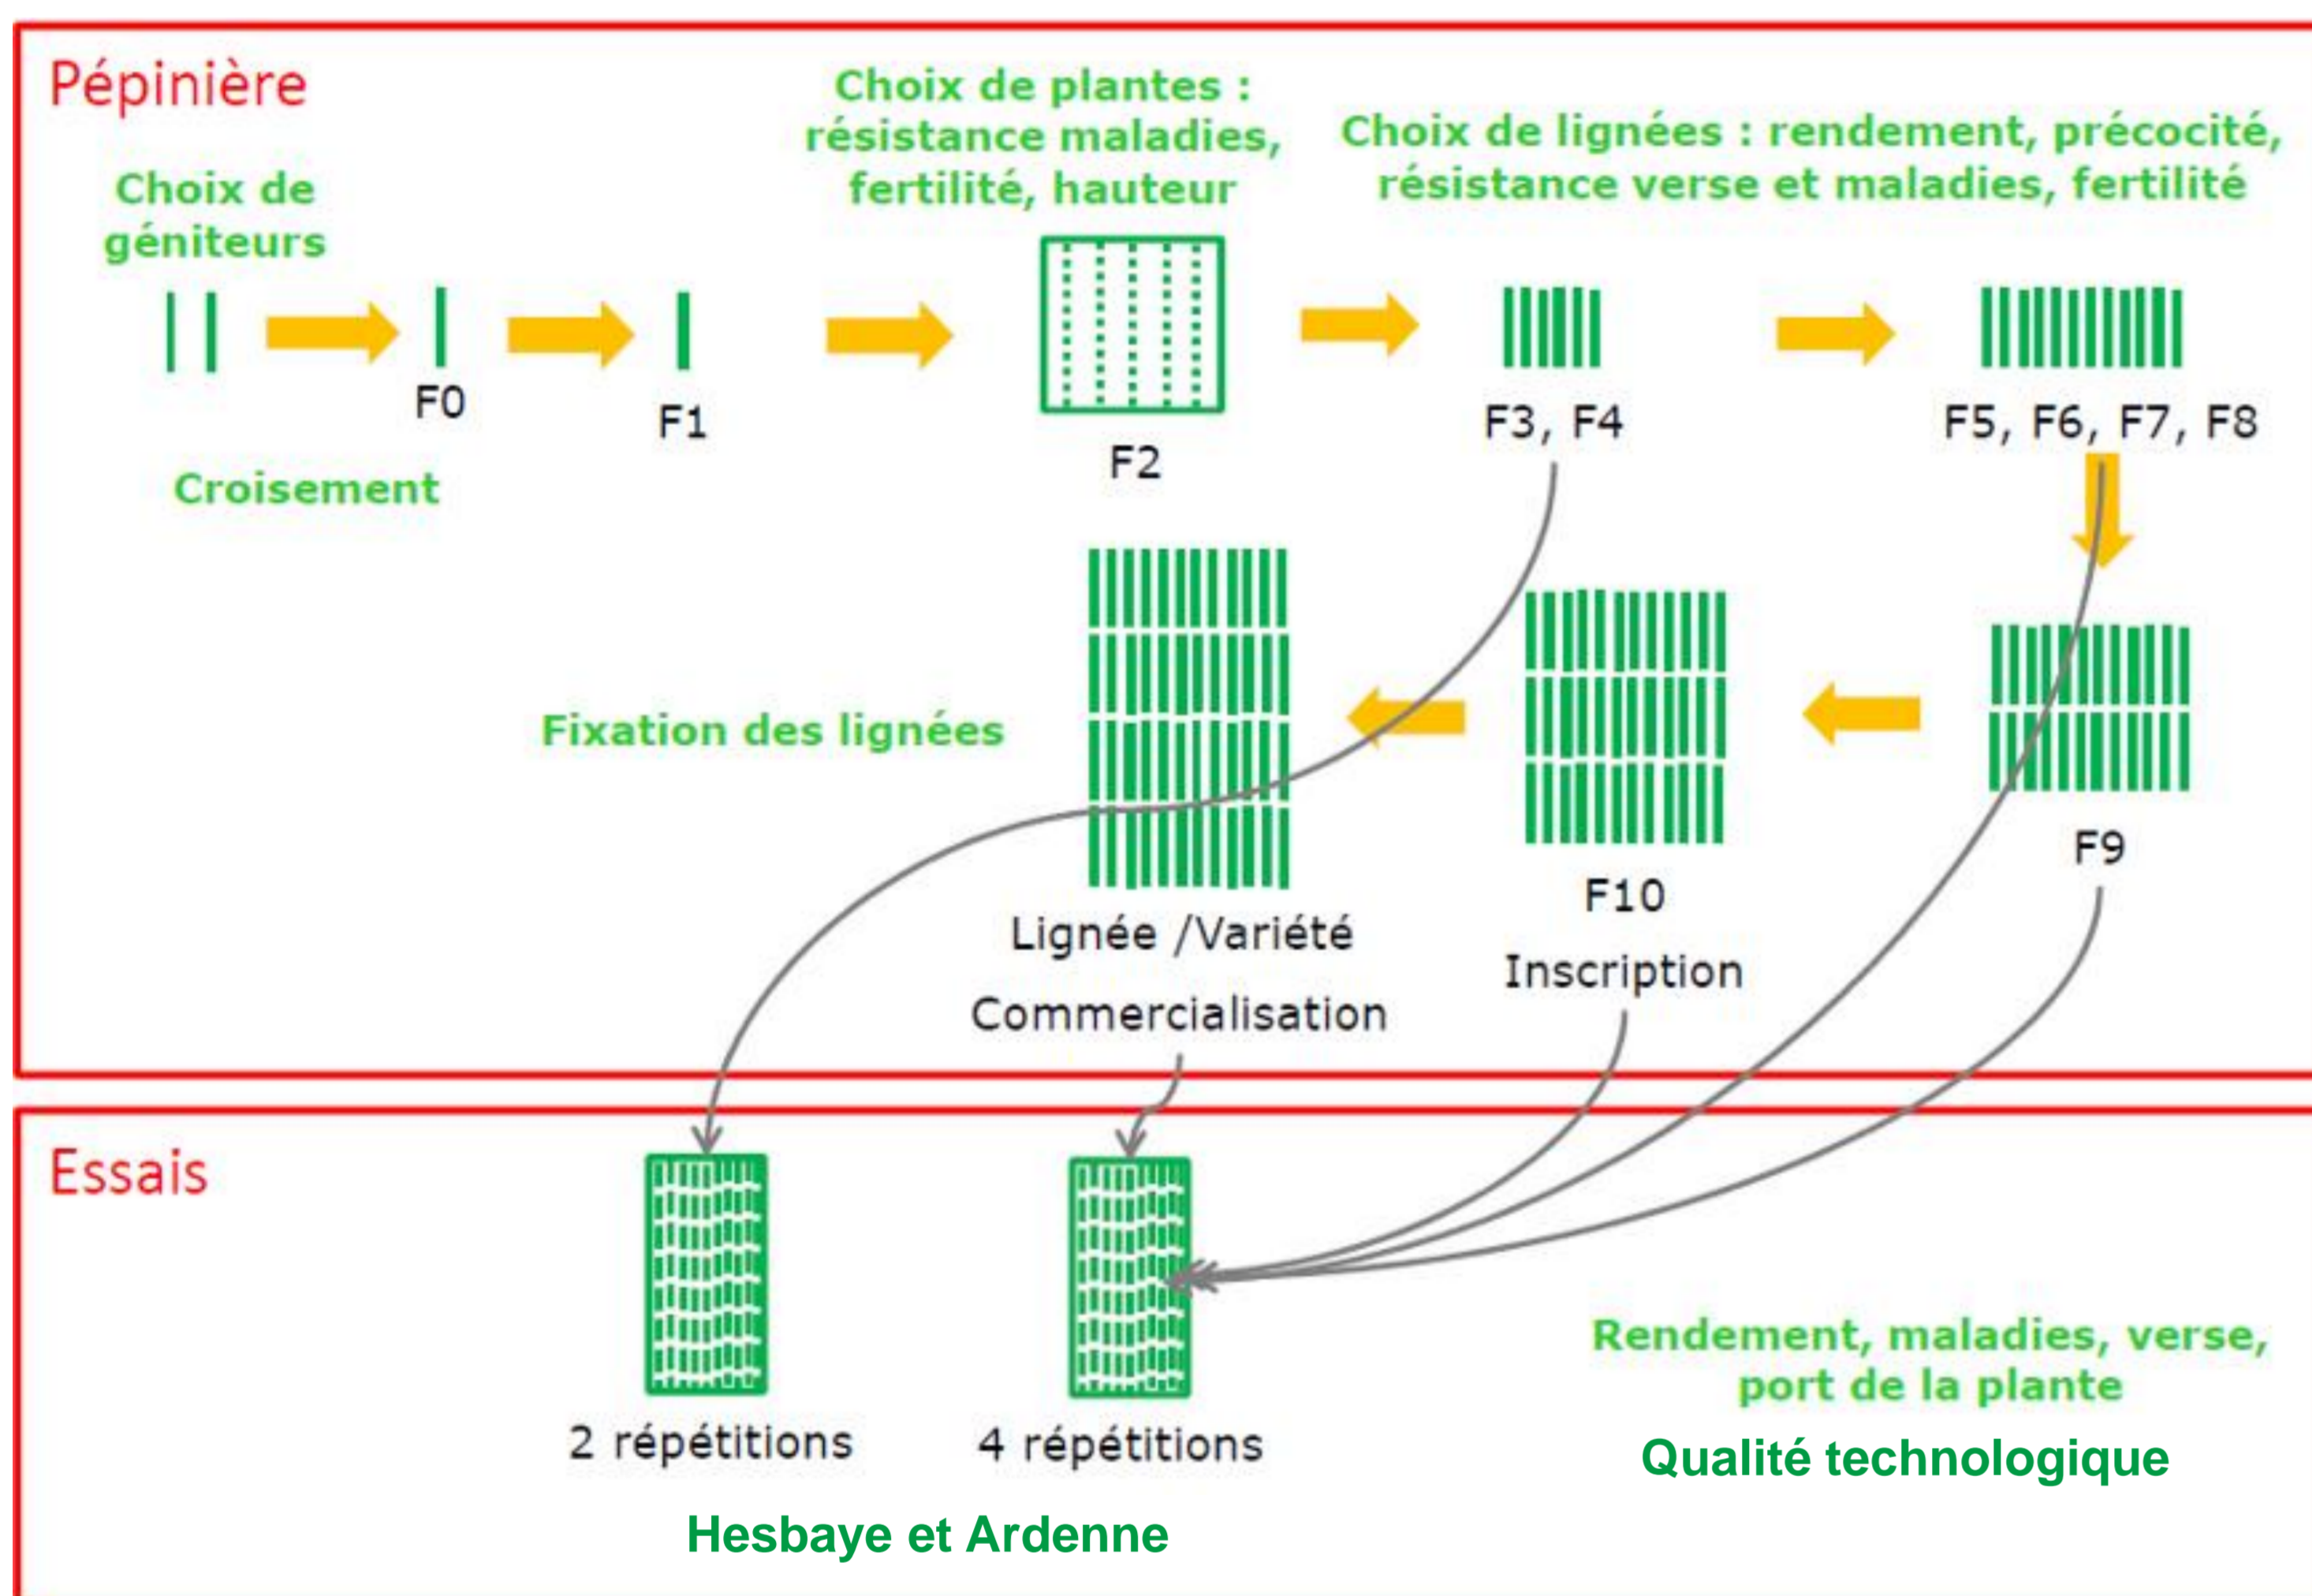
Pépinière

Choix de plantes : résistance maladies, fertilité, hauteur

Choix de lignées : rendement, précocité, résistance verse et maladies, fertilité

Choix de géniteurs

F0

F1

F2

F3, F4

F5, F6, F7, F8

Croisement

Fixation des lignées

F9

F10

Inscription

Lignée /Variété

Commercialisation

Essais

2 répétitions

4 répétitions

Rendement, maladies, verse, port de la plante

Qualité technologique

Hesbaye et Ardenne